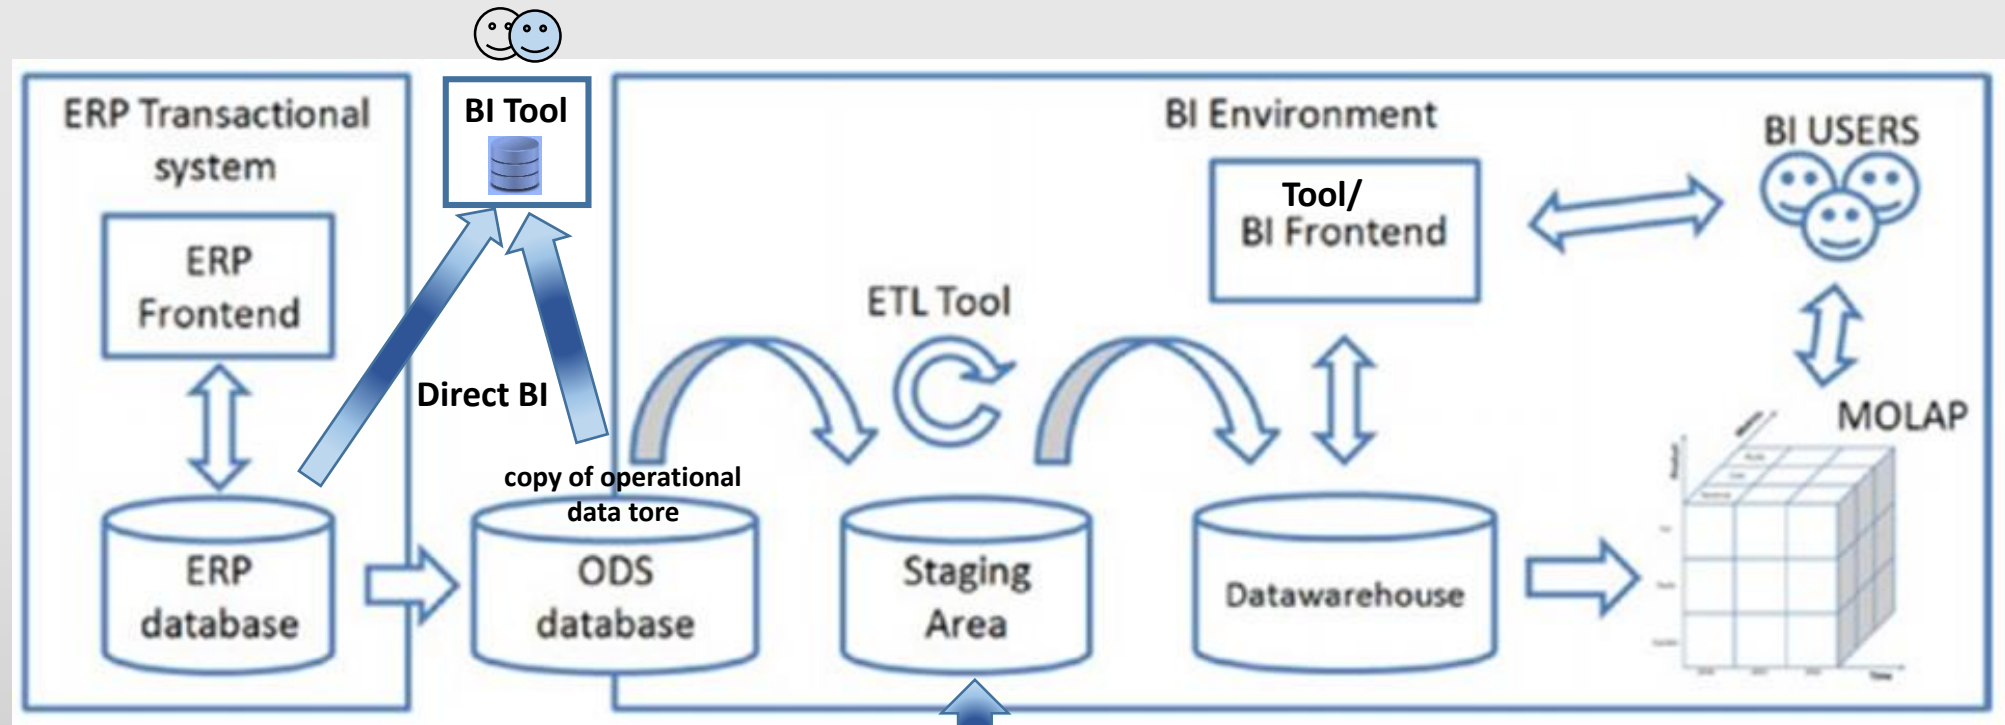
ERP Transactional system

ERP Frontend

ERP database

BI Tool

Direct BI

copy of operational data tore

ODS database

BI Environment

ETL Tool

Staging Area

Tool/ BI Frontend

Datawarehouse

BI USERS

MOLAP